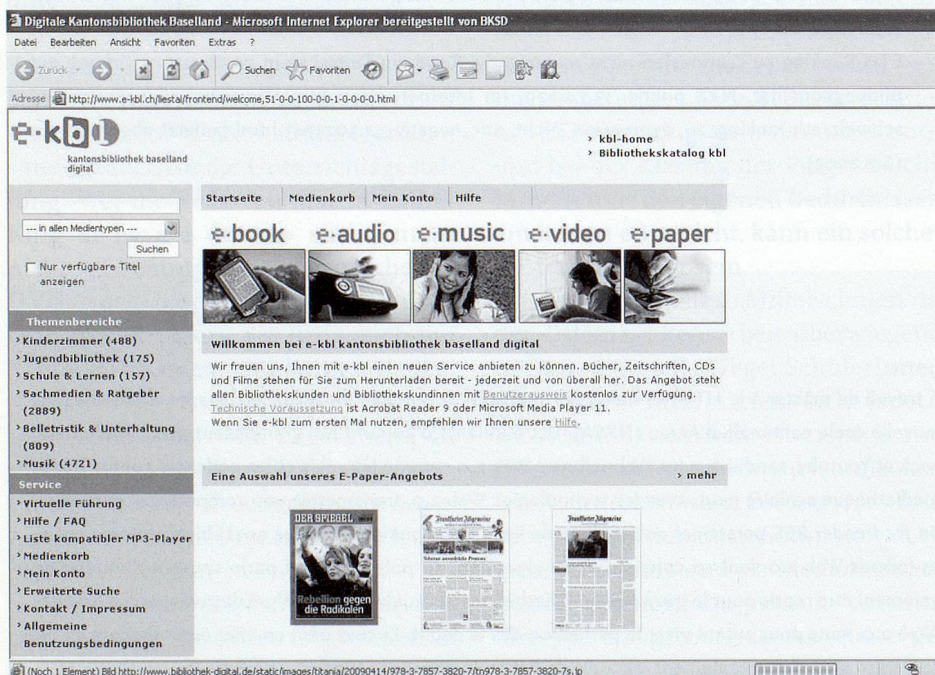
Digitale Kantonsbibliothek Baselland - Microsoft Internet Explorer bereitgestellt von BKSD

Datei Bearbeiten Ansicht Favoriten Extras ?

Zurück Suchen Favoriten

Adresse http://www.e-kbl.ch/liestal/frontend/welcome,51-0-0-100-0-0-1-0-0-0-0.html

e·kbl
kantonsbibliothek baselland digital

› kbl-home
› Bibliothekskatalog kbl

--- in allen Medientypen ---
Suchen
Nur verfügbare Titel anzeigen

Startseite | Medienkorb | Mein Konto | Hilfe

e·book e·audio e·music e·video e·paper

Themenbereiche
› Kinderzimmer (488)
› Jugendbibliothek (175)
› Schule & Lernen (157)
› Sachmedien & Ratgeber (2889)
› Belletristik & Unterhaltung (809)
› Musik (4721)

Service
› Virtuelle Führung
› Hilfe / FAQ
› Liste kompatibler MP3-Player
› Medienkorb
› Mein Konto
› Erweiterte Suche
› Kontakt / Impressum
› Allgemeine Benutzungsbedingungen

Willkommen bei e-kbl kantonsbibliothek baselland digital

Wir freuen uns, Ihnen mit e-kbl einen neuen Service anbieten zu können. Bücher, Zeitschriften, CDs und Filme stehen für Sie zum Herunterladen bereit - jederzeit und von überall her. Das Angebot steht allen Bibliothekskunden und Bibliothekskundinnen mit Benutzerausweis kostenlos zur Verfügung. Technische Voraussetzung ist Acrobat Reader 9 oder Microsoft Media Player 11. Wenn Sie e-kbl zum ersten Mal nutzen, empfehlen wir Ihnen unsere Hilfe.

Eine Auswahl unseres E-Paper-Angebots
› mehr

DER SPIEGEL
Rebellion gegen die Radikalen

Frankfurter Allgemeine

Frankfurter Allgemeine

(Noch 1 Element) Bild http://www.bibliothek-digital.de/static/images/titania/20090414/978-3-7857-3820-7/tn978-3-7857-3820-7s.jp